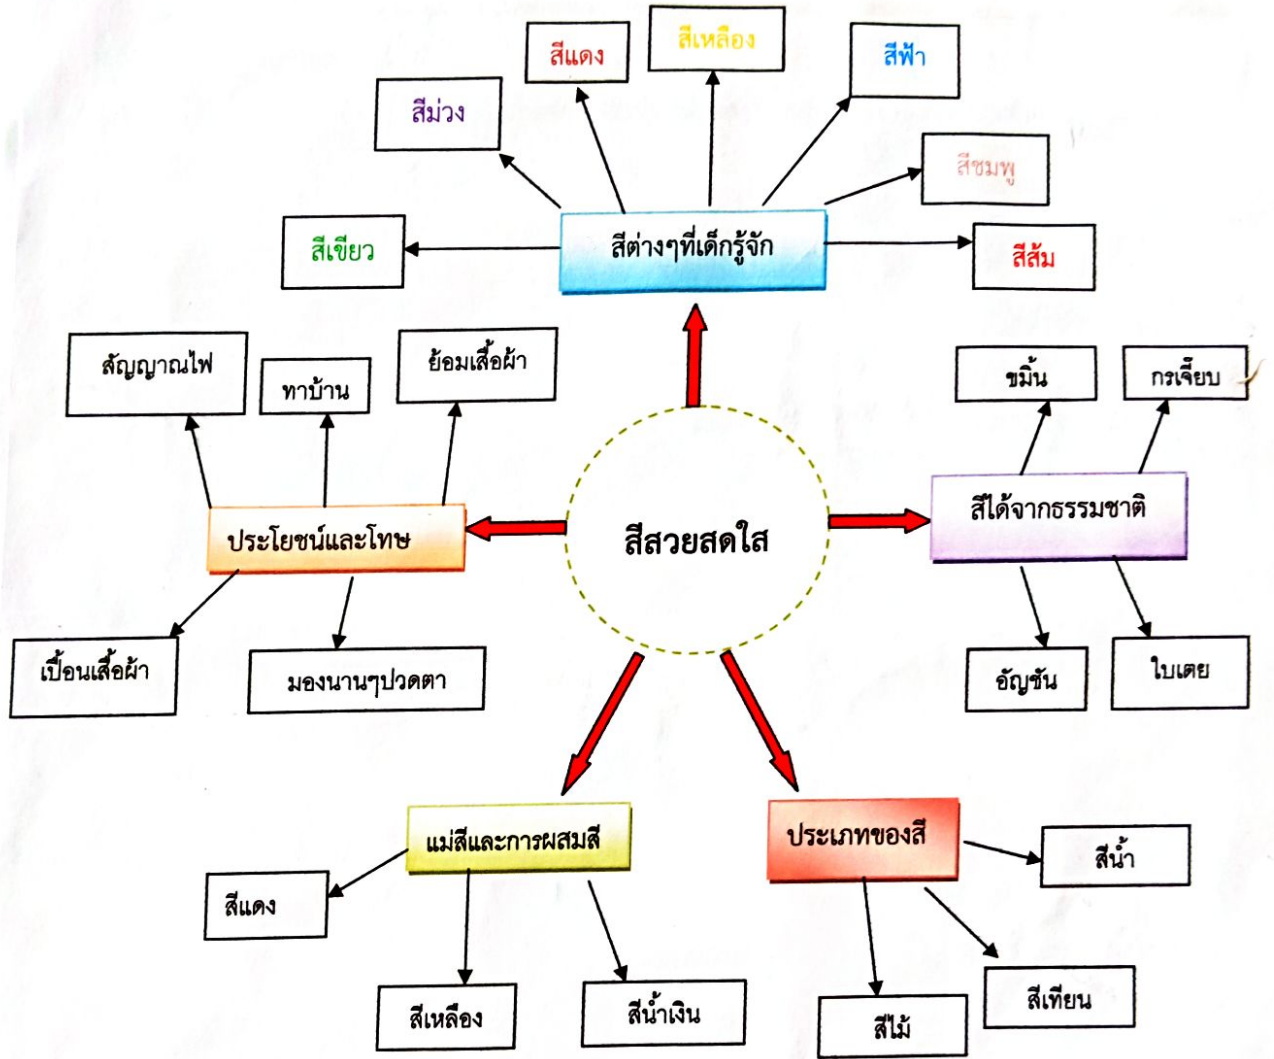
สีแดง

สีเหลือง

สีฟ้า

สีม่วง

สีชมพู

สีเขียว

สีต่างๆที่เด็กรู้จัก

สีส้ม

สัญญาณไฟ

ทาบ้าน

ย้อมเสื้อผ้า

ขมิ้น

กระเจี๊ยบ

สีได้จากธรรมชาติ

ประโยชน์และโทษ

สีสวยสดใส

เปื้อนเสื้อผ้า

มองนานๆปวดตา

อัญชัน

ใบเตย

แม่สีและการผสมสี

ประเภทของสี

สีน้ำ

สีแดง

สีเหลือง

สีน้ำเงิน

สีไม้

สีเทียน